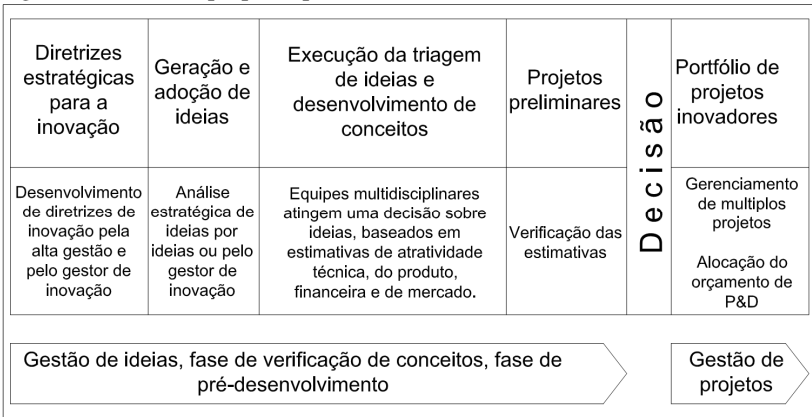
| Diretrizes estratégicas para a inovação | Geração e adoção de ideias | Execução da triagem de ideias e desenvolvimento de conceitos | Projetos preliminares | Decisão | Portfólio de projetos inovadores |
|---|---|---|---|---|---|
| Desenvolvimento de diretrizes de inovação pela alta gestão e pelo gestor de inovação | Análise estratégica de ideias por ideias ou pelo gestor de inovação | Equipes multidisciplinares atingem uma decisão sobre ideias, baseados em estimativas de atratividade técnica, do produto, financeira e de mercado. | Verificação das estimativas | | Gerenciamento de multiplos projetos<br><br>Alocação do orçamento de P&D |

Gestão de ideias, fase de verificação de conceitos, fase de pré-desenvolvimento

Gestão de projetos